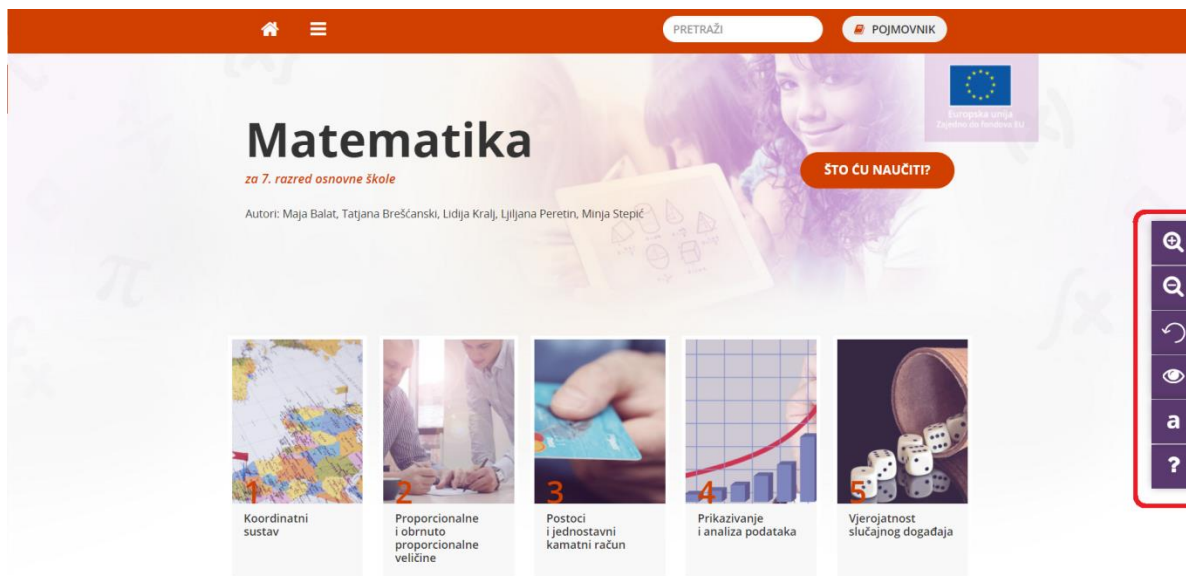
PRETRAŽI

POJMOVNIK

Europska unija
Zajedno do fondova EU

Matematika

za 7. razred osnovne škole

Autori: Maja Balat, Tatjana Brešćanski, Lidija Kralj, Ljiljana Peretin, Minja Stepić

ŠTO ĆU NAUČITI?

a

?

1
Koordinatni sustav

2
Proporcionalne i obrnuto proporcionalne veličine

3
Postoci i jednostavni kamatni račun

4
Prikazivanje i analiza podataka

5
Vjerojatnost slučajnog događaja